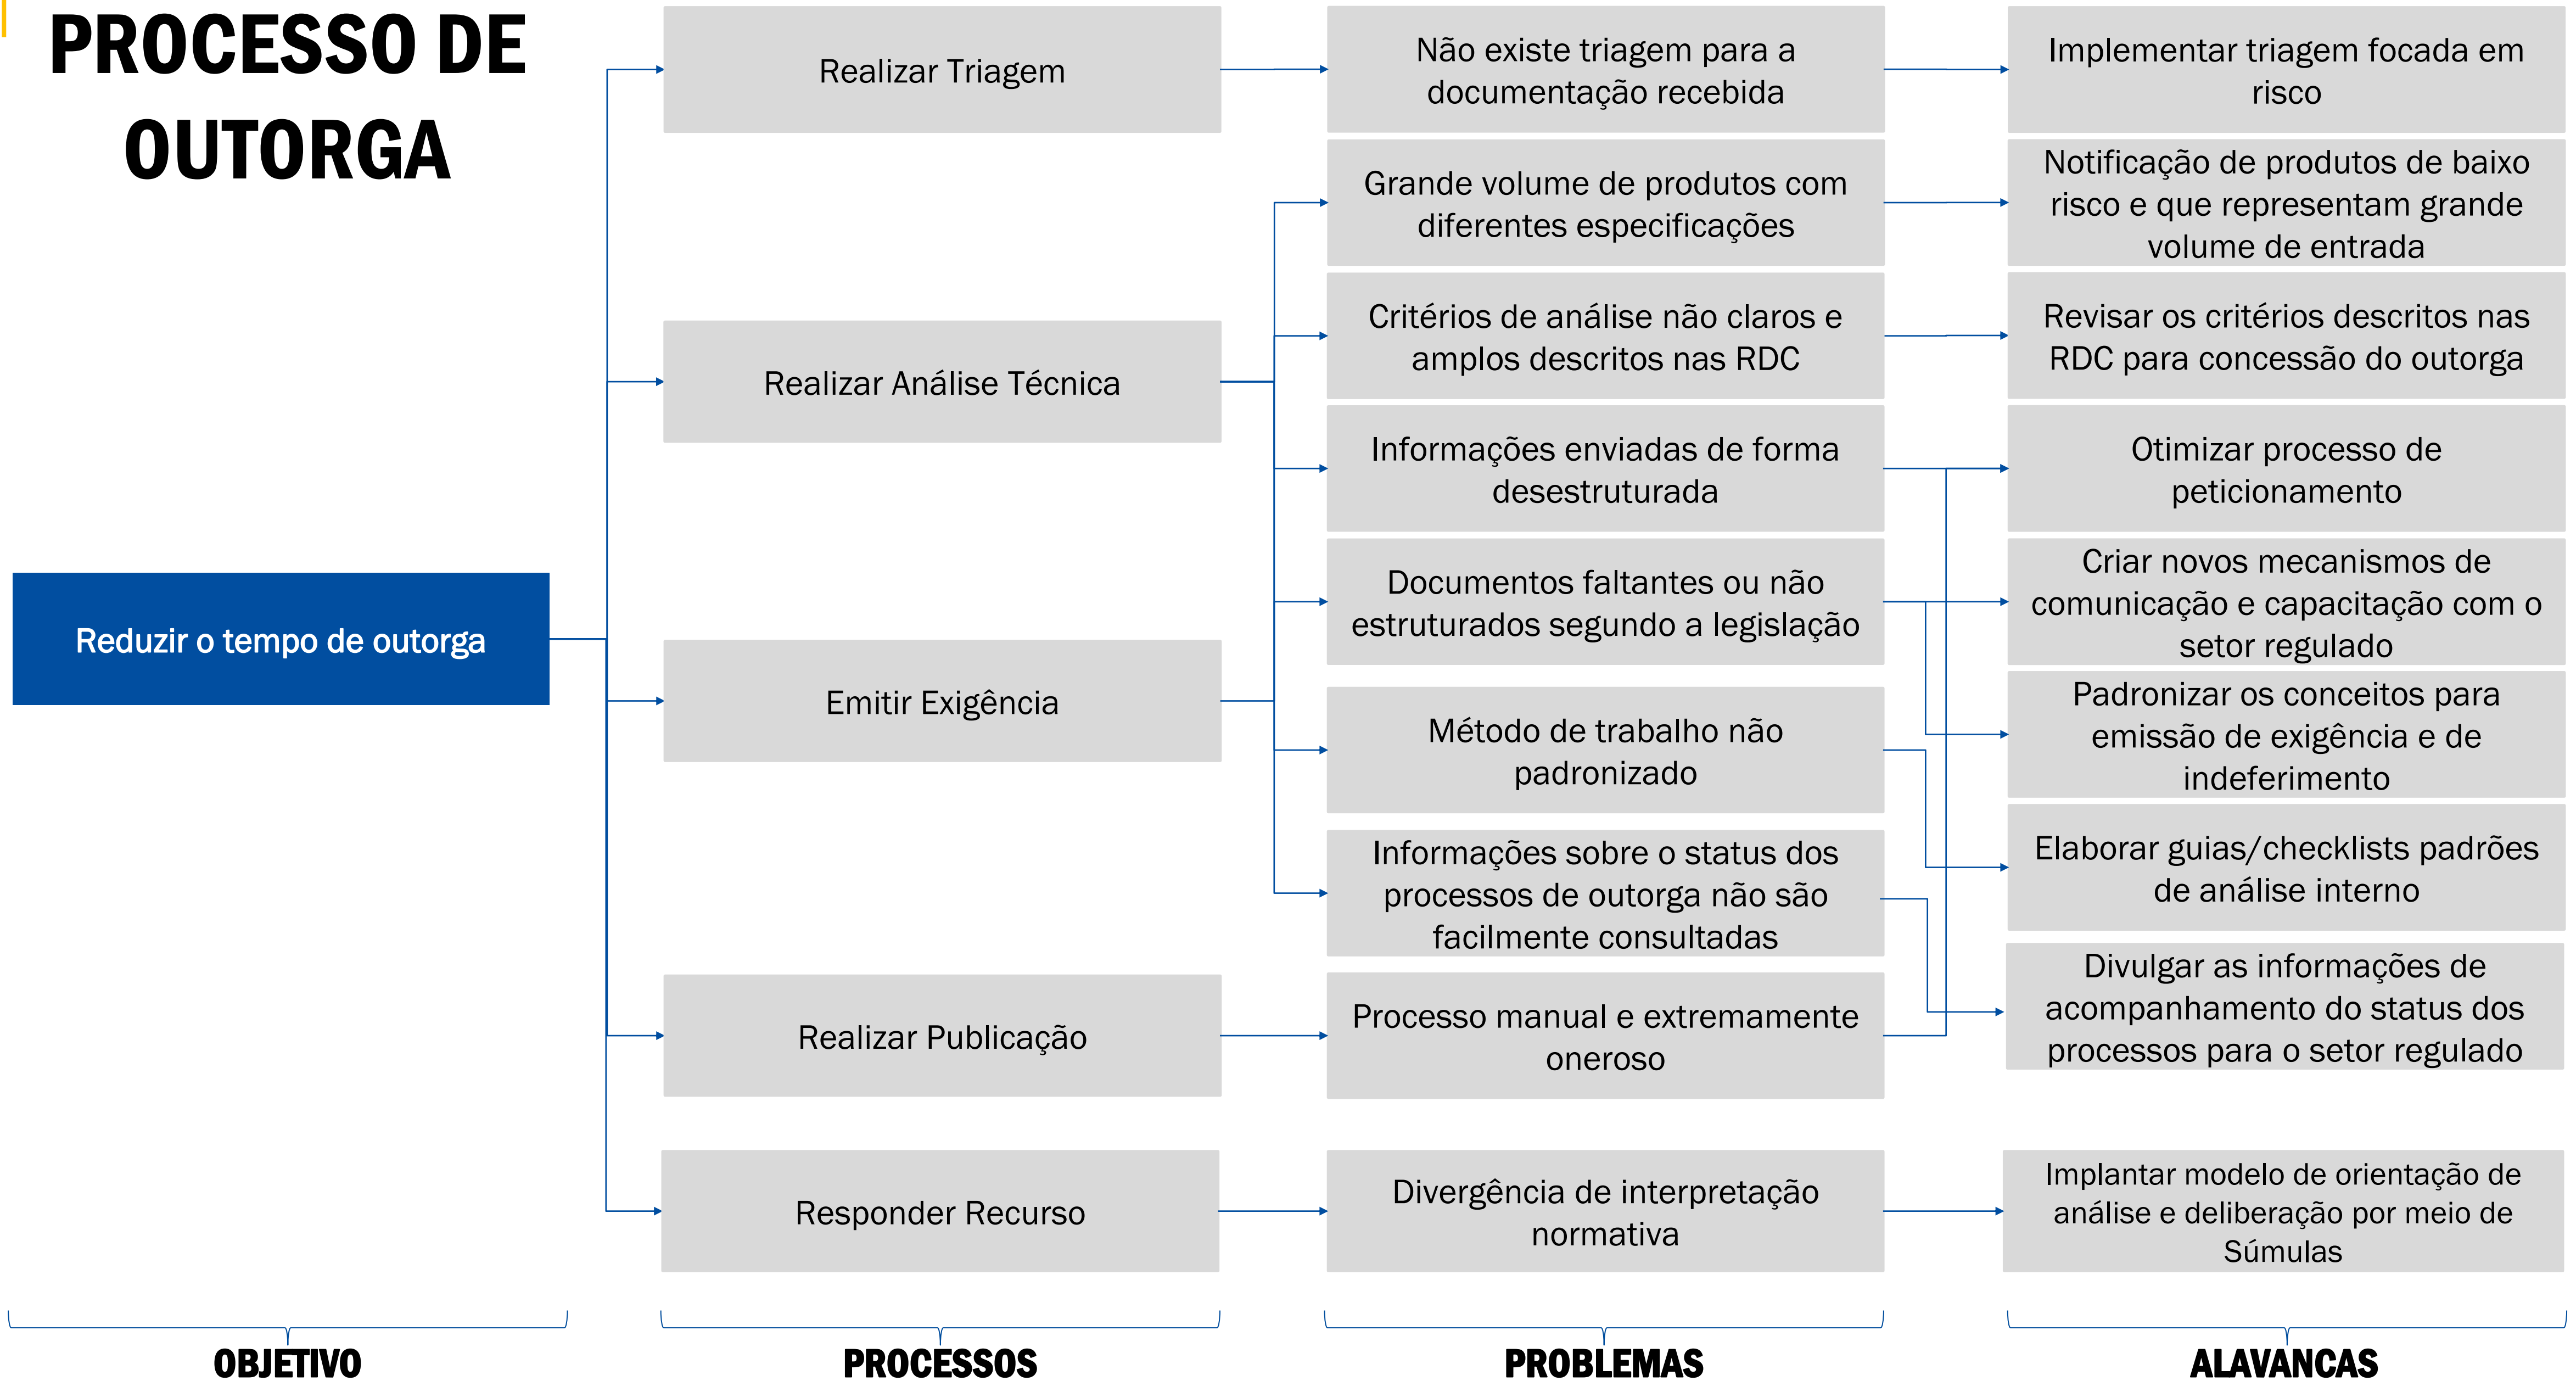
PROCESSO DE OUTORGA

Reduzir o tempo de outorga

Realizar Triagem

Realizar Análise Técnica

Emitir Exigência

Realizar Publicação

Responder Recurso

Não existe triagem para a documentação recebida

Grande volume de produtos com diferentes especificações

Critérios de análise não claros e amplos descritos nas RDC

Informações enviadas de forma desestruturada

Documentos faltantes ou não estruturados segundo a legislação

Método de trabalho não padronizado

Informações sobre o status dos processos de outorga não são facilmente consultadas

Processo manual e extremamente oneroso

Divergência de interpretação normativa

Implementar triagem focada em risco

Notificação de produtos de baixo risco e que representam grande volume de entrada

Revisar os critérios descritos nas RDC para concessão do outorga

Otimizar processo de peticionamento

Criar novos mecanismos de comunicação e capacitação com o setor regulado

Padronizar os conceitos para emissão de exigência e de indeferimento

Elaborar guias/checklists padrões de análise interno

Divulgar as informações de acompanhamento do status dos processos para o setor regulado

Implantar modelo de orientação de análise e deliberação por meio de Súmulas

OBJETIVO

PROCESSOS

PROBLEMAS

ALAVANCAS